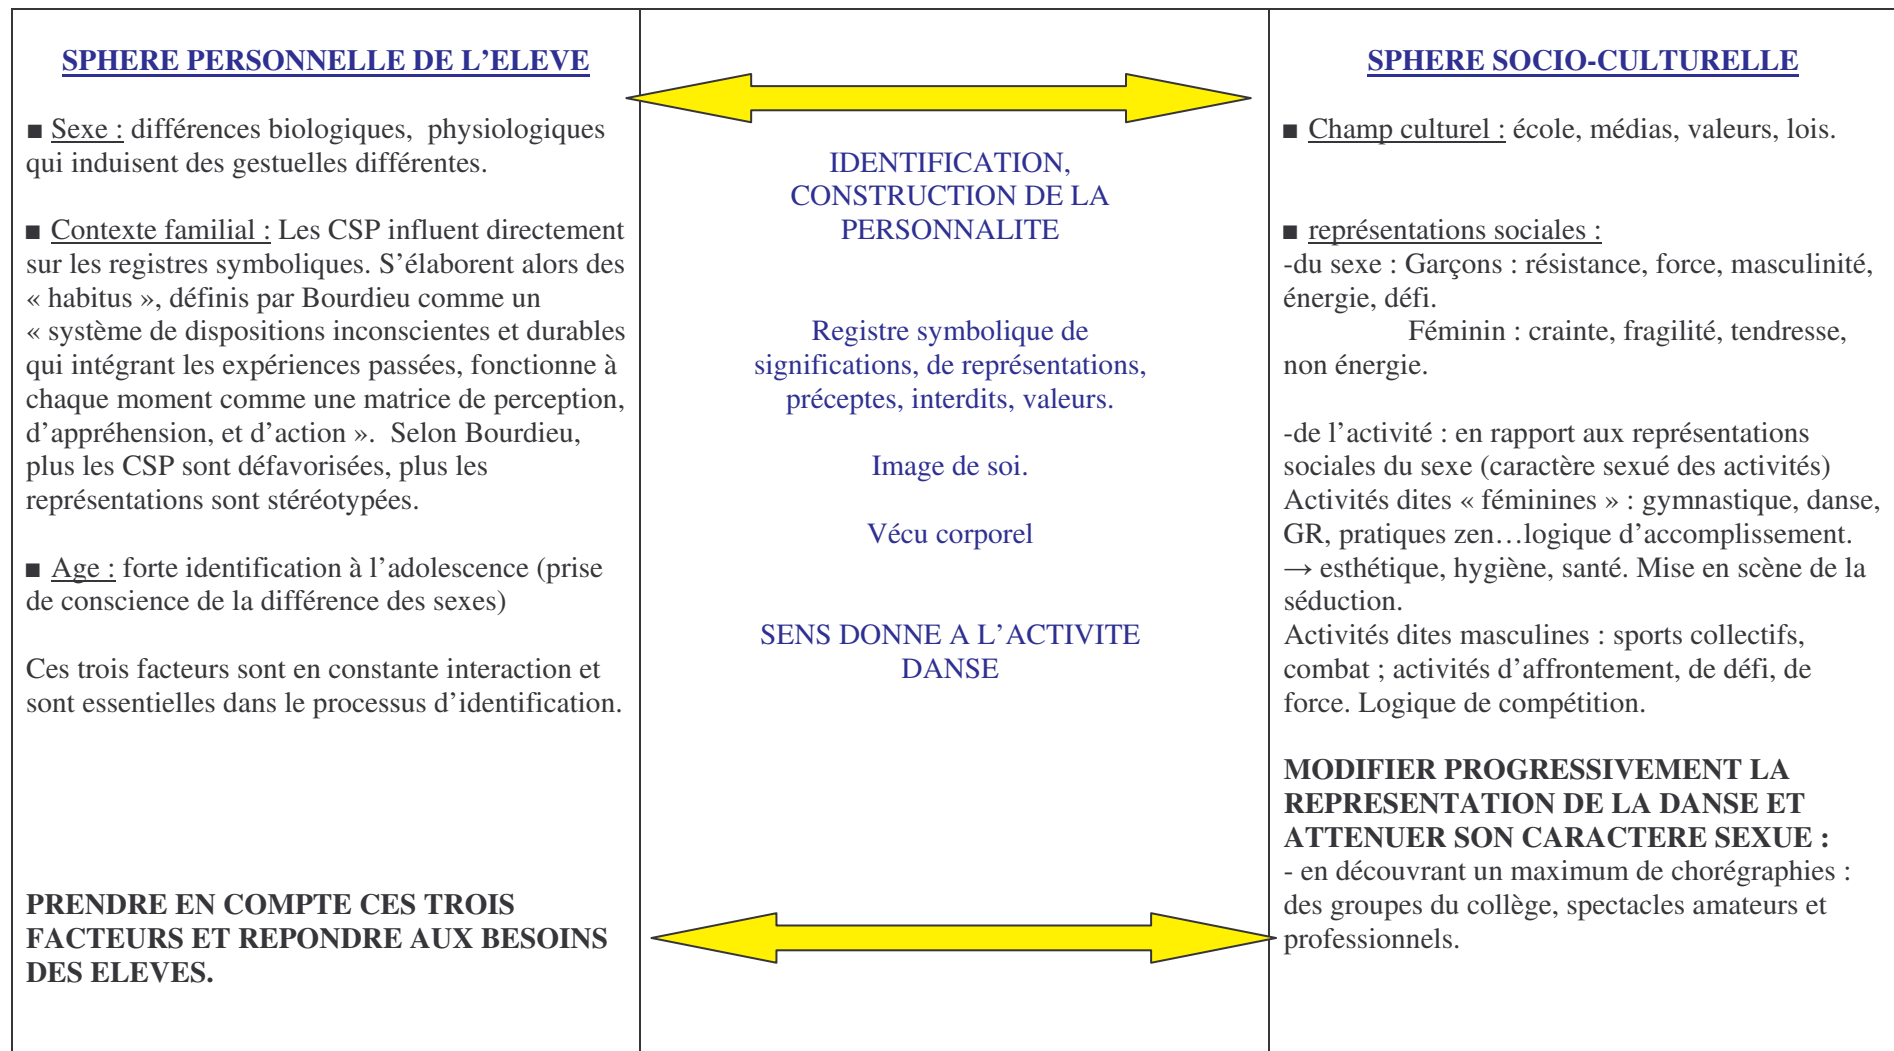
SPHERE PERSONNELLE DE L'ELEVE

■ Sexe : différences biologiques, physiologiques qui induisent des gestuelles différentes.

■ Contexte familial : Les CSP influent directement sur les registres symboliques. S'élaborent alors des « habitus », définis par Bourdieu comme un « système de dispositions inconscientes et durables qui intégrant les expériences passées, fonctionne à chaque moment comme une matrice de perception, d'appréhension, et d'action ». Selon Bourdieu, plus les CSP sont défavorisées, plus les représentations sont stéréotypées.

■ Age : forte identification à l'adolescence (prise de conscience de la différence des sexes)

Ces trois facteurs sont en constante interaction et sont essentielles dans le processus d'identification.

PRENDRE EN COMPTE CES TROIS FACTEURS ET REPONDRE AUX BESOINS DES ELEVES.

IDENTIFICATION, CONSTRUCTION DE LA PERSONNALITE

Registre symbolique de significations, de représentations, préceptes, interdits, valeurs.

Image de soi.

Vécu corporel

SENS DONNE A L'ACTIVITE DANSE

SPHERE SOCIO-CULTURELLE

■ Champ culturel : école, médias, valeurs, lois.

■ représentations sociales :
-du sexe : Garçons : résistance, force, masculinité, énergie, défi.
Féminin : crainte, fragilité, tendresse, non énergie.

-de l'activité : en rapport aux représentations sociales du sexe (caractère sexué des activités)
Activités dites « féminines » : gymnastique, danse, GR, pratiques zen…logique d'accomplissement.
→ esthétique, hygiène, santé. Mise en scène de la séduction.
Activités dites masculines : sports collectifs, combat ; activités d'affrontement, de défi, de force. Logique de compétition.

MODIFIER PROGRESSIVEMENT LA REPRESENTATION DE LA DANSE ET ATTENUER SON CARACTERE SEXUE :
- en découvrant un maximum de chorégraphies : des groupes du collège, spectacles amateurs et professionnels.